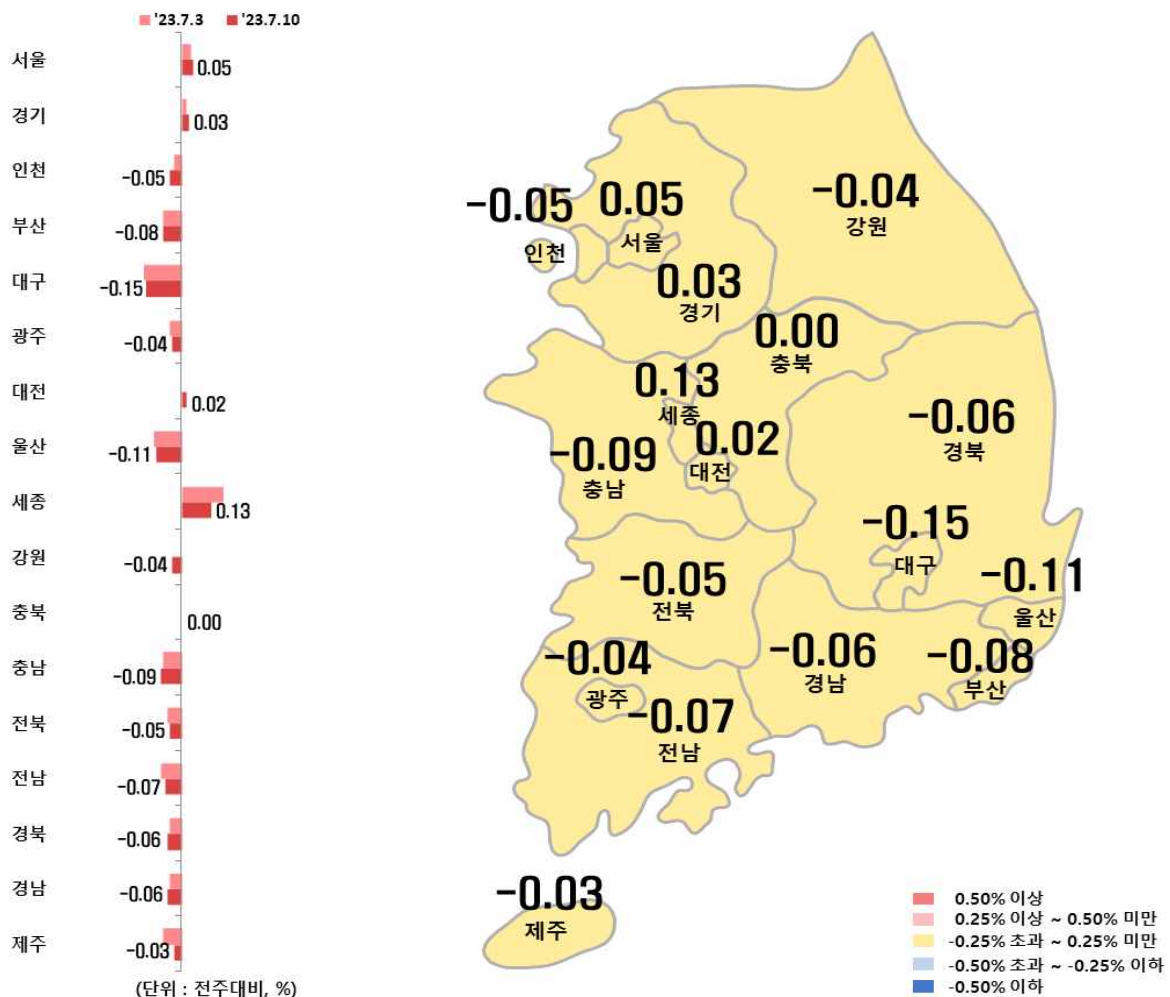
'23.7.3 '23.7.10

서울 0.05
경기 0.03
인천 -0.05
부산 -0.08
대구 -0.15
광주 -0.04
대전 0.02
울산 -0.11
세종 0.13
강원 -0.04
충북 0.00
충남 -0.09
전북 -0.05
전남 -0.07
경북 -0.06
경남 -0.06
제주 -0.03

(단위 : 전주대비, %)

-0.05
인천
0.05
서울
-0.04
강원
0.03
경기
0.00
충북
0.13
세종
-0.06
경북
0.02
대전
-0.09
충남
-0.15
대구
-0.11
울산
-0.05
전북
-0.04
광주
-0.06
경남
-0.08
부산
-0.07
전남
-0.03
제주

0.50% 이상
0.25% 이상 ~ 0.50% 미만
-0.25% 초과 ~ 0.25% 미만
-0.50% 초과 ~ -0.25% 이하
-0.50% 이하